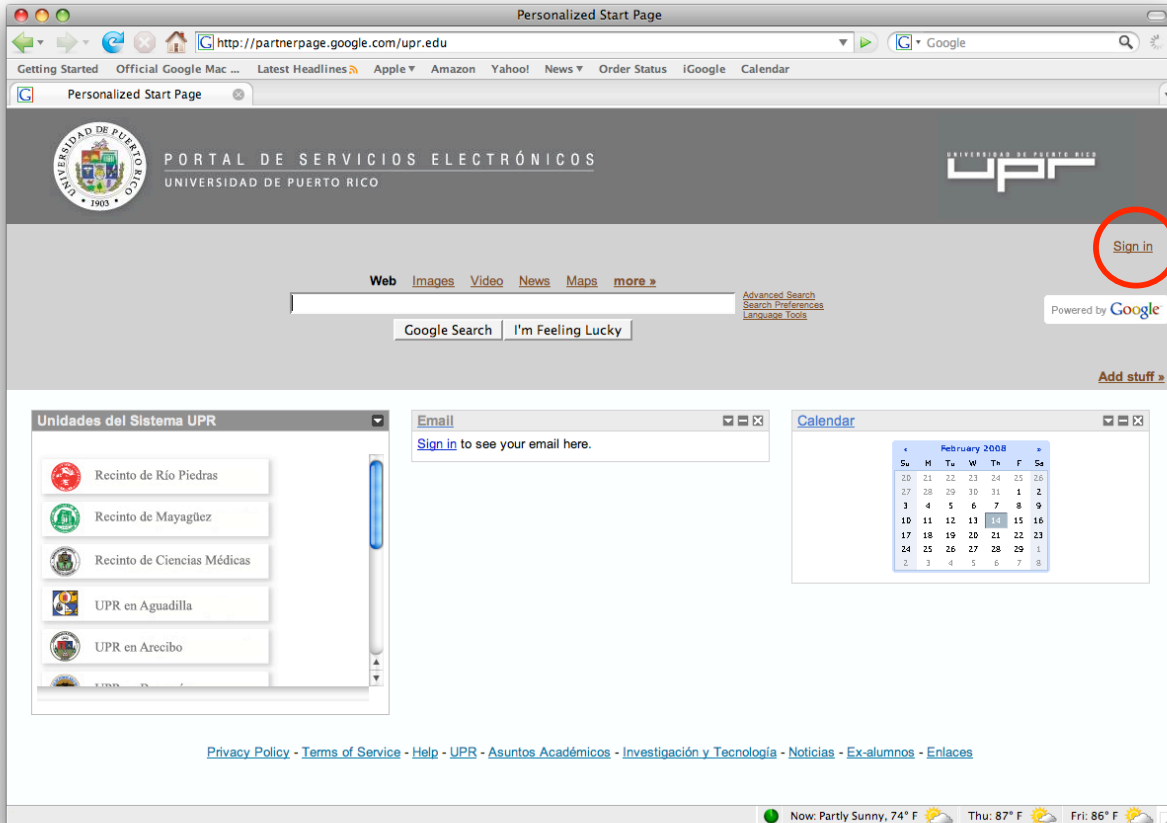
Personalized Start Page

http://partnerpage.google.com/upr.edu

Google

Getting Started Official Google Mac ... Latest Headlines Apple Amazon Yahoo! News Order Status iGoogle Calendar

Personalized Start Page

UNIVERSIDAD DE PUERTO RICO 1903

PORTAL DE SERVICIOS ELECTRÓNICOS
UNIVERSIDAD DE PUERTO RICO

UNIVERSIDAD DE PUERTO RICO
UPR

Sign in

Web Images Video News Maps more »

Advanced Search
Search Preferences
Language Tools

Google Search I'm Feeling Lucky

Powered by Google

Add stuff »

Unidades del Sistema UPR

Recinto de Río Piedras
Recinto de Mayagüez
Recinto de Ciencias Médicas
UPR en Aguadilla
UPR en Arecibo
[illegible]

Email

Sign in to see your email here.

Calendar

| « | February 2008 | | | | | » |
|---|---|---|---|---|---|---|
| Su | M | Tu | W | Th | F | Sa |
| 20 | 21 | 22 | 23 | 24 | 25 | 26 |
| 27 | 28 | 29 | 30 | 31 | 1 | 2 |
| 3 | 4 | 5 | 6 | 7 | 8 | 9 |
| 10 | 11 | 12 | 13 | 14 | 15 | 16 |
| 17 | 18 | 19 | 20 | 21 | 22 | 23 |
| 24 | 25 | 26 | 27 | 28 | 29 | 1 |
| 2 | 3 | 4 | 5 | 6 | 7 | 8 |

Privacy Policy - Terms of Service - Help - UPR - Asuntos Académicos - Investigación y Tecnología - Noticias - Ex-alumnos - Enlaces

Now: Partly Sunny, 74° F Thu: 87° F Fri: 86° F